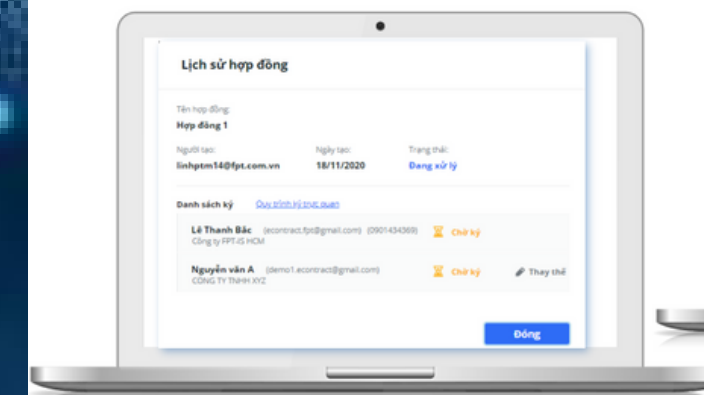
Lịch sử hợp đồng

Tên hợp đồng:
Hợp đồng 1

Người tạo:
linhptm14@fpt.com.vn

Ngày tạo:
18/11/2020

Trạng thái:
Đang xử lý

Danh sách ký
Quy trình ký trực quan

Lê Thanh Bắc (econtract.fpt@gmail.com) (0901434369)
Công ty FPT-IS HCM
Chờ ký

Nguyễn văn A (demo1.econtract@gmail.com)
CÔNG TY TNHH XYZ
Chờ ký
Thay thế

Đóng